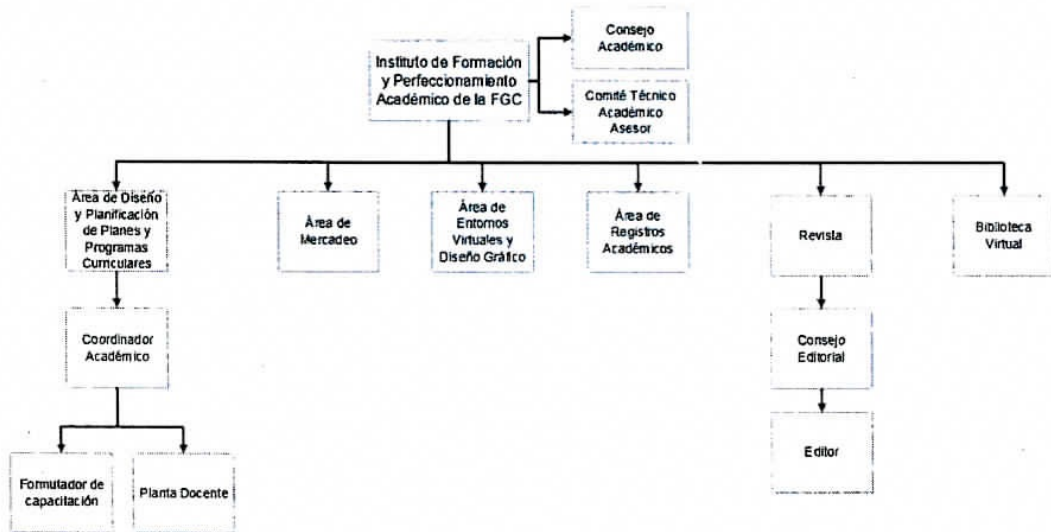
Instituto de Formación y Perfeccionamiento Académico de la FGC

Consejo Académico

Comité Técnico Académico Asesor

Área de Diseño y Planificación de Planes y Programas Curriculares

Área de Mercadeo

Área de Entornos Virtuales y Diseño Gráfico

Área de Registros Académicos

Revista

Biblioteca Virtual

Coordinador Académico

Consejo Editorial

Editor

Formulador de capacitación

Planta Docente